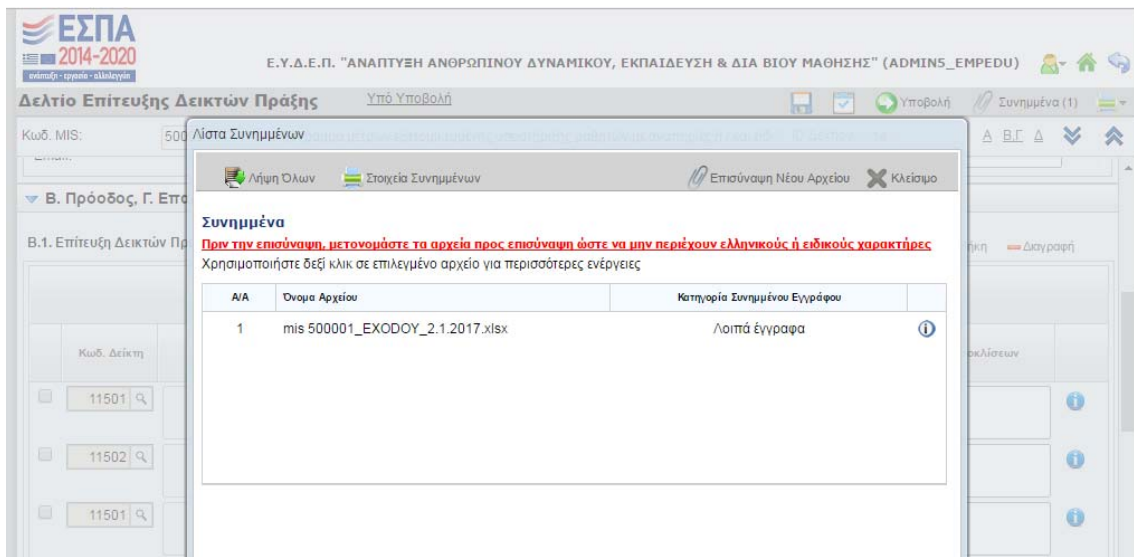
ΕΣΠΑ 2014-2020
ανάπτυξη - εργασία - αλληλεγγύη

Ε.Υ.Δ.Ε.Π. "ΑΝΑΠΤΥΞΗ ΑΝΘΡΩΠΙΝΟΥ ΔΥΝΑΜΙΚΟΥ, ΕΚΠΑΙΔΕΥΣΗ & ΔΙΑ ΒΙΟΥ ΜΑΘΗΣΗΣ" (ADMIN5_EMPEDU)

Δελτίο Επίτευξης Δεικτών Πράξης Υπό Υποβολή

Υποβολή Συνημμένα (1)

Κωδ. MIS: 500

Α Β.Γ. Δ

▼ Β. Πρόοδος, Γ. Επι

Β.1. Επίτευξη Δεικτών Πρ

ήκη Διαγραφή

Κωδ. Δείκτη

οκλίσεων

11501

11502

11501

Λίστα Συνημμένων

Λήψη Όλων Στοιχεία Συνημμένων Επισύναψη Νέου Αρχείου Κλείσιμο

Συνημμένα
Πριν την επισύναψη, μετονομάστε τα αρχεία προς επισύναψη ώστε να μην περιέχουν ελληνικούς ή ειδικούς χαρακτήρες
Χρησιμοποιήστε δεξί κλικ σε επιλεγμένο αρχείο για περισσότερες ενέργειες

| Α/Α | Όνομα Αρχείου | Κατηγορία Συνημμένου Εγγράφου |
|---|---|---|
| 1 | mis 500001_EXODOY_2.1.2017.xlsx | Λοιπά έγγραφα |